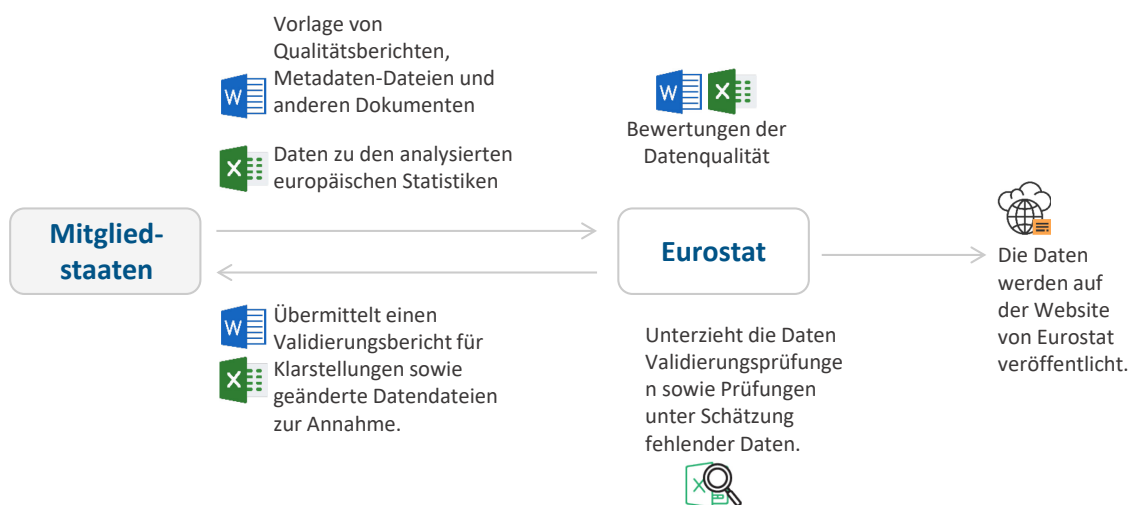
Vorlage von Qualitätsberichten, Metadaten-Dateien und anderen Dokumenten

Daten zu den analysierten europäischen Statistiken

Bewertungen der Datenqualität

Mitgliedstaaten

Eurostat

Die Daten werden auf der Website von Eurostat veröffentlicht.

Übermittelt einen Validierungsbericht für Klarstellungen sowie geänderte Datendateien zur Annahme.

Unterzieht die Daten Validierungsprüfungen sowie Prüfungen unter Schätzung fehlender Daten.